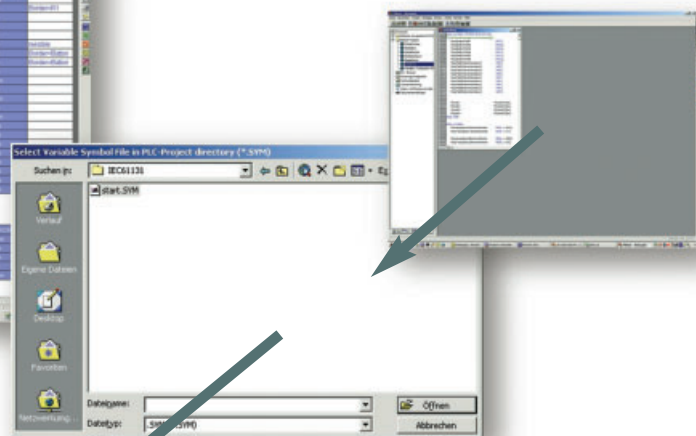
Select Variable Symbol File in PLC-Project directory (*.SYM)

Suchen in: IEC61131

start.SYM

Verlauf

Eigene Dateien

Desktop

Favoriten

Netzwerkumg...

Dateiname:

Dateityp: .SYM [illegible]SYM)

Öffnen

Abbrechen